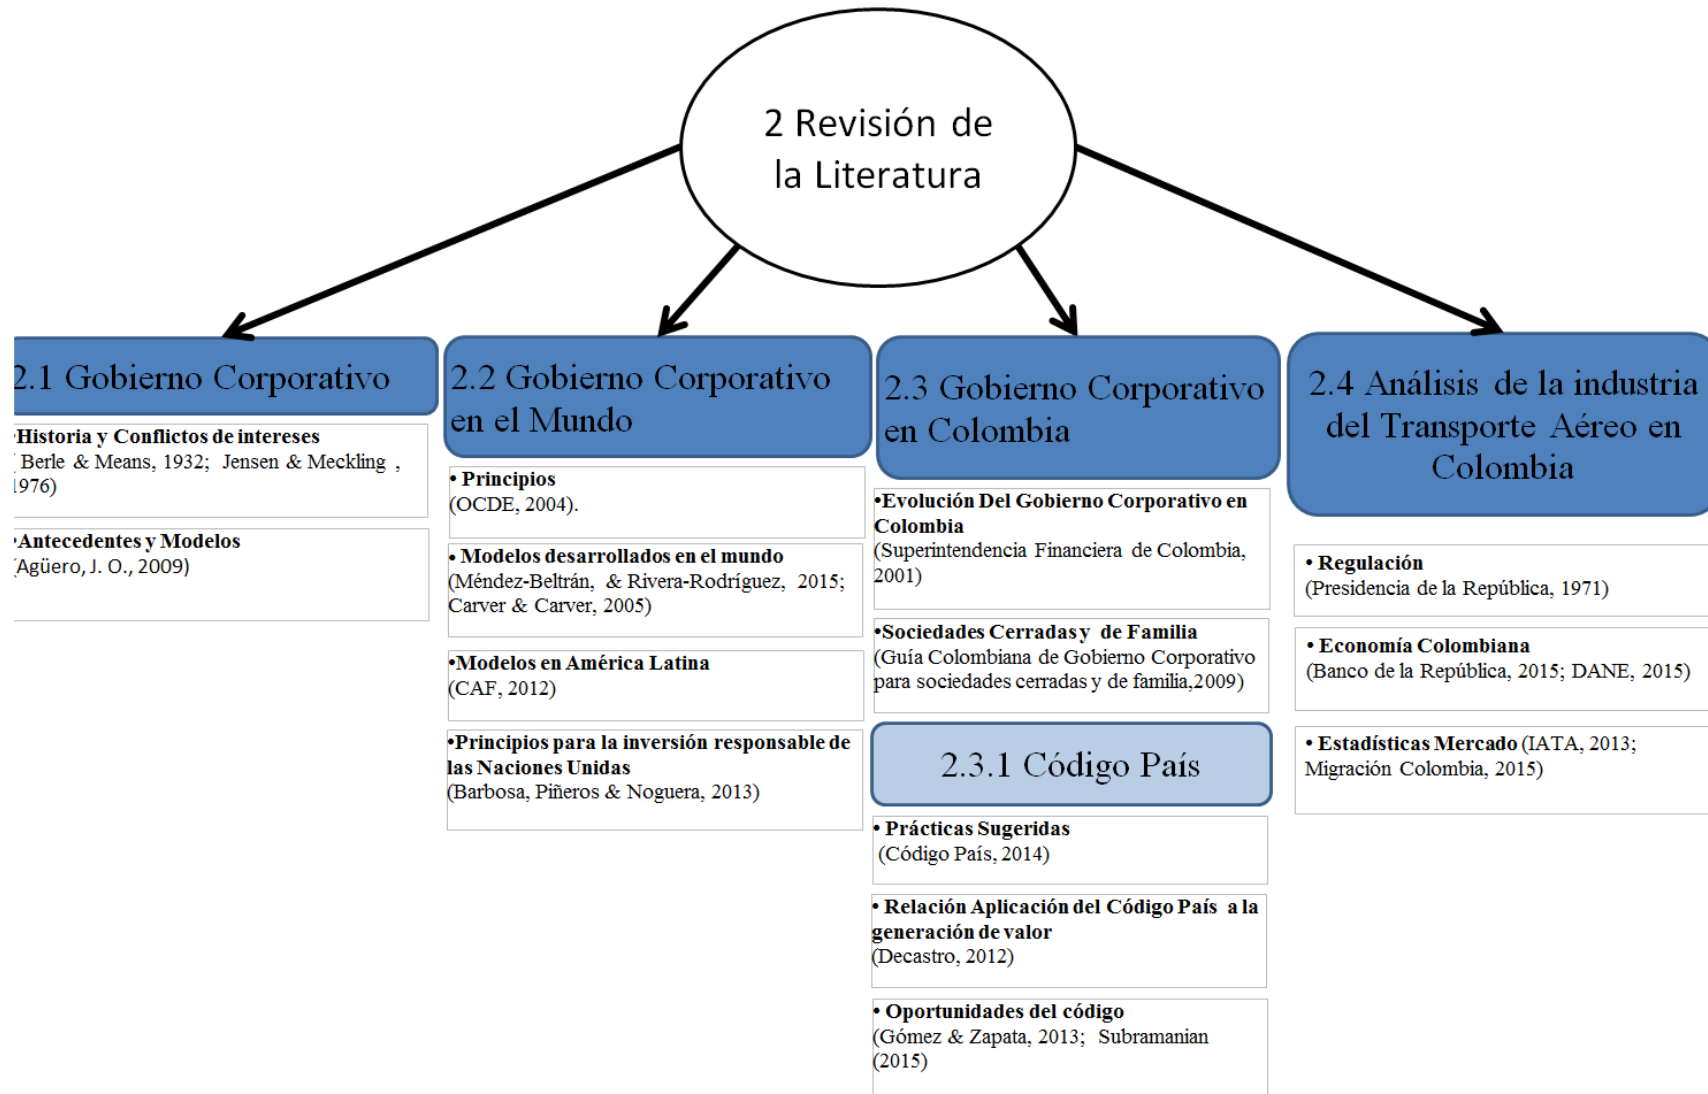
2 Revisión de la Literatura

2.1 Gobierno Corporativo

Historia y Conflictos de intereses
Berle & Means, 1932; Jensen & Meckling, 1976)

Antecedentes y Modelos
Agüero, J. O., 2009)

2.2 Gobierno Corporativo en el Mundo

• Principios
(OCDE, 2004).

• Modelos desarrollados en el mundo
(Méndez-Beltrán, & Rivera-Rodríguez, 2015; Carver & Carver, 2005)

•Modelos en América Latina
(CAF, 2012)

•Principios para la inversión responsable de las Naciones Unidas
(Barbosa, Piñeros & Noguera, 2013)

2.3 Gobierno Corporativo en Colombia

•Evolución Del Gobierno Corporativo en Colombia
(Superintendencia Financiera de Colombia, 2001)

•Sociedades Cerradas y de Familia
(Guía Colombiana de Gobierno Corporativo para sociedades cerradas y de familia,2009)

2.3.1 Código País

• Prácticas Sugeridas
(Código País, 2014)

• Relación Aplicación del Código País a la generación de valor
(Decastro, 2012)

• Oportunidades del código
(Gómez & Zapata, 2013; Subramanian (2015)

2.4 Análisis de la industria del Transporte Aéreo en Colombia

• Regulación
(Presidencia de la República, 1971)

• Economía Colombiana
(Banco de la República, 2015; DANE, 2015)

• Estadísticas Mercado (IATA, 2013; Migración Colombia, 2015)